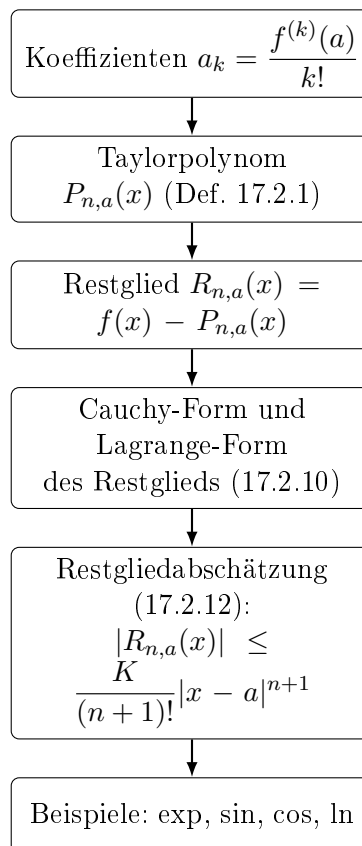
Koeffizienten $a_k = \frac{f^{(k)}(a)}{k!}$

Taylorpolynom $P_{n,a}(x)$ (Def. 17.2.1)

Restglied $R_{n,a}(x) = f(x) - P_{n,a}(x)$

Cauchy-Form und Lagrange-Form des Restglieds (17.2.10)

Restgliedabschätzung (17.2.12): $|R_{n,a}(x)| \leq \frac{K}{(n+1)!}|x-a|^{n+1}$

Beispiele: exp, sin, cos, ln